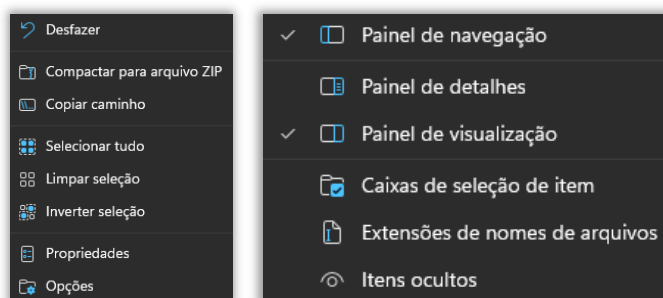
Desfazer

Compactar para arquivo ZIP

Copiar caminho

Selecionar tudo

Limpar seleção

Inverter seleção

Propriedades

Opções

✓ Painel de navegação

Painel de detalhes

✓ Painel de visualização

Caixas de seleção de item

Extensões de nomes de arquivos

Itens ocultos